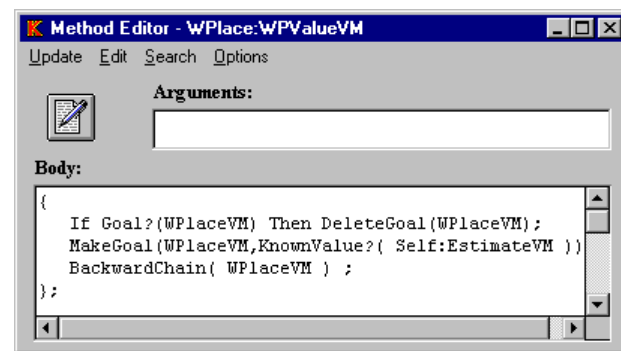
Method Editor - WPlace:WPValueVM

Update Edit Search Options

Arguments:

Body:

{
If Goal?(WPlaceVM) Then DeleteGoal(WPlaceVM);
MakeGoal(WPlaceVM,KnownValue?( Self:EstimateVM ))
BackwardChain( WPlaceVM ) ;
};